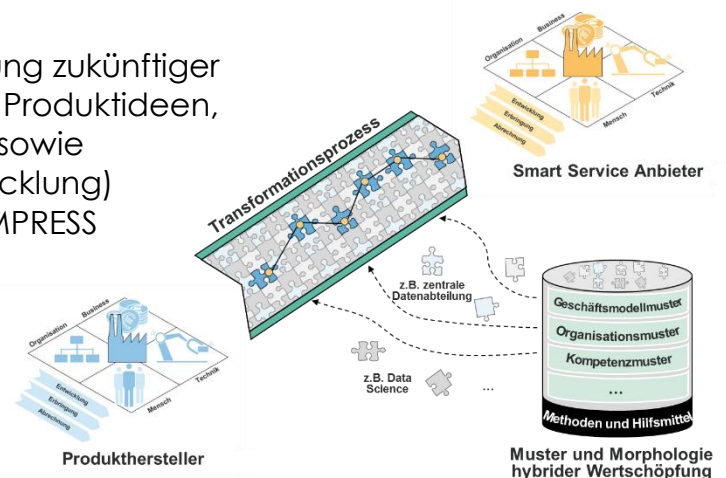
ung zukünftiger
Produktideen,
sowie
cklung)
MPRESS

Organisation
Business
Technik
Mensch
Entwicklung
Erbringung
Abrechnung
Smart Service Anbieter

Transformationsprozess

z.B. zentrale Datenabteilung

z.B. Data Science

...

Geschäftsmodellmuster
Organisationsmuster
Kompetenzmuster
...
Methoden und Hilfsmittel

Muster und Morphologie hybrider Wertschöpfung

Organisation
Business
Technik
Mensch
Entwicklung
Erbringung
Abrechnung
Produkthersteller